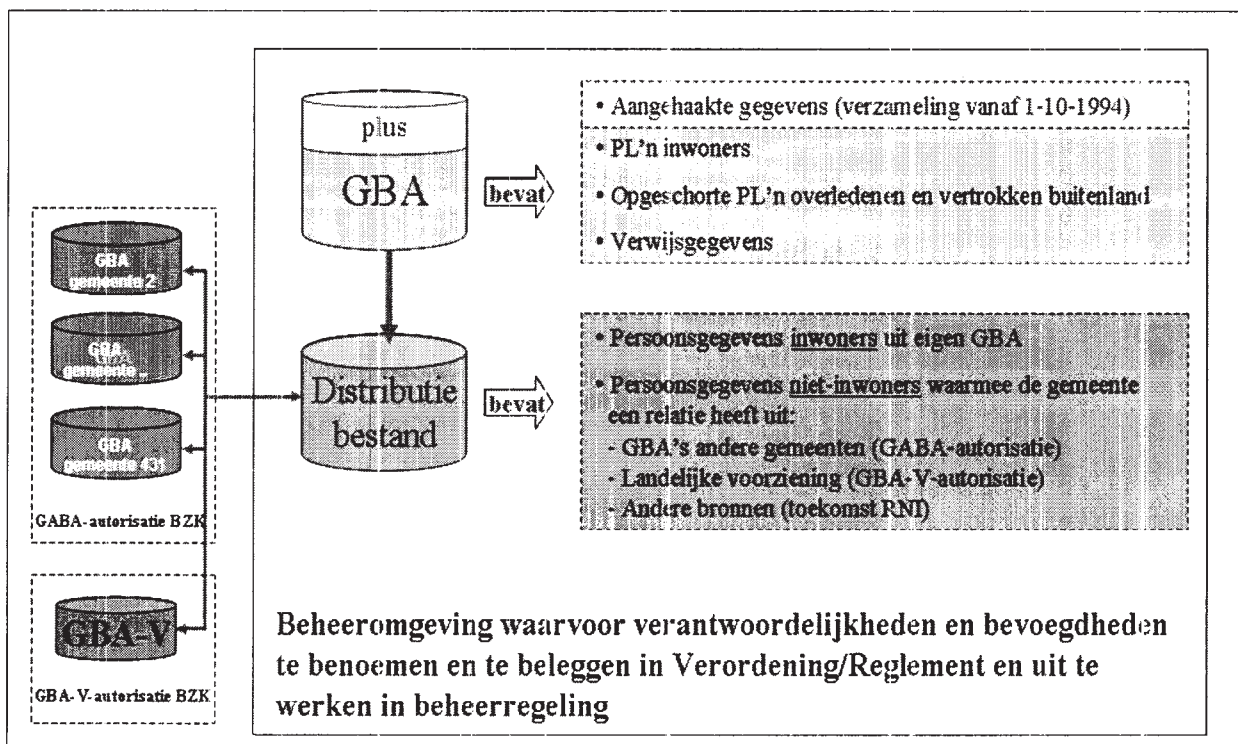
GBA gemeente 2

GBA gemeente ..

GBA gemeente 431

GABA-autorisatie BZK

GBA-V

GBA-V-autorisatie BZK

plus

GBA

bevat

• Aangehaakte gegevens (verzameling vanaf 1-10-1994)

• PL'n inwoners

• Opgeschorte PL'n overledenen en vertrokken buitenland

• Verwijsgegevens

Distributie bestand

bevat

• Persoonsgegevens inwoners uit eigen GBA

• Persoonsgegevens niet-inwoners waarmee de gemeente een relatie heeft uit:
- GBA's andere gemeenten (GABA-autorisatie)
- Landelijke voorziening (GBA-V-autorisatie)
- Andere bronnen (toekomst RNI)

Beheeromgeving waarvoor verantwoordelijkheden en bevoegdheden te benoemen en te beleggen in Verordening/Reglement en uit te werken in beheerregeling